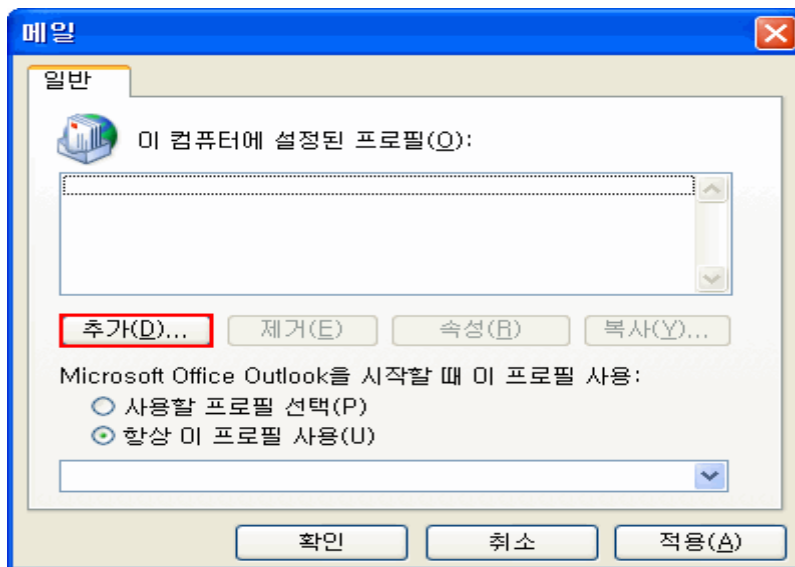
메일

일반

이 컴퓨터에 설정된 프로필(O):

추가(D)... 제거(E) 속성(R) 복사(Y)...

Microsoft Office Outlook을 시작할 때 이 프로필 사용:

사용할 프로필 선택(P)

항상 이 프로필 사용(U)

확인 취소 적용(A)